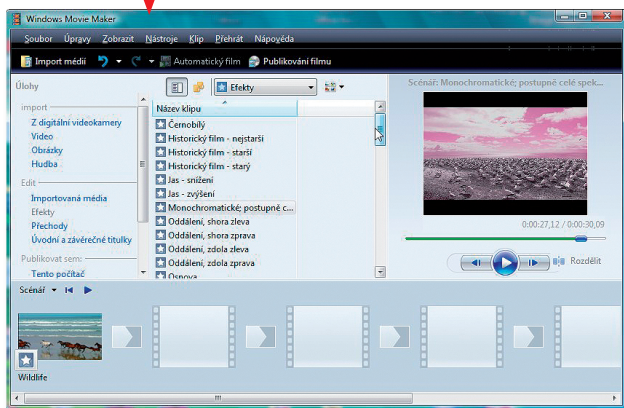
Windows Movie Maker

Soubor Úpravy Zobrazit Nástroje Klip Přehrát Nápověda

Import médií Automatický film Publikování filmu

Úlohy

Import
Z digitální videokamery
Video
Obrázky
Hudba

Edit
Importovaná média
Efekty
Přechody
Úvodní a závěrečné titulky

Publikovat sem:
Tento počítač

Efekty

Název klipu
Černobílý
Historický film - nejstarší
Historický film - starší
Historický film - starý
Jas - snížení
Jas - zvýšení
Monochromatické; postupně c...
Oddálení, shora zleva
Oddálení, shora zprava
Oddálení, zdola zleva
Oddálení, zdola zprava
Osnova

Scénář: Monochromatické; postupně celé spek...

0:00:27,12 / 0:00:30,09

Rozdělit

Scénář

Wildlife